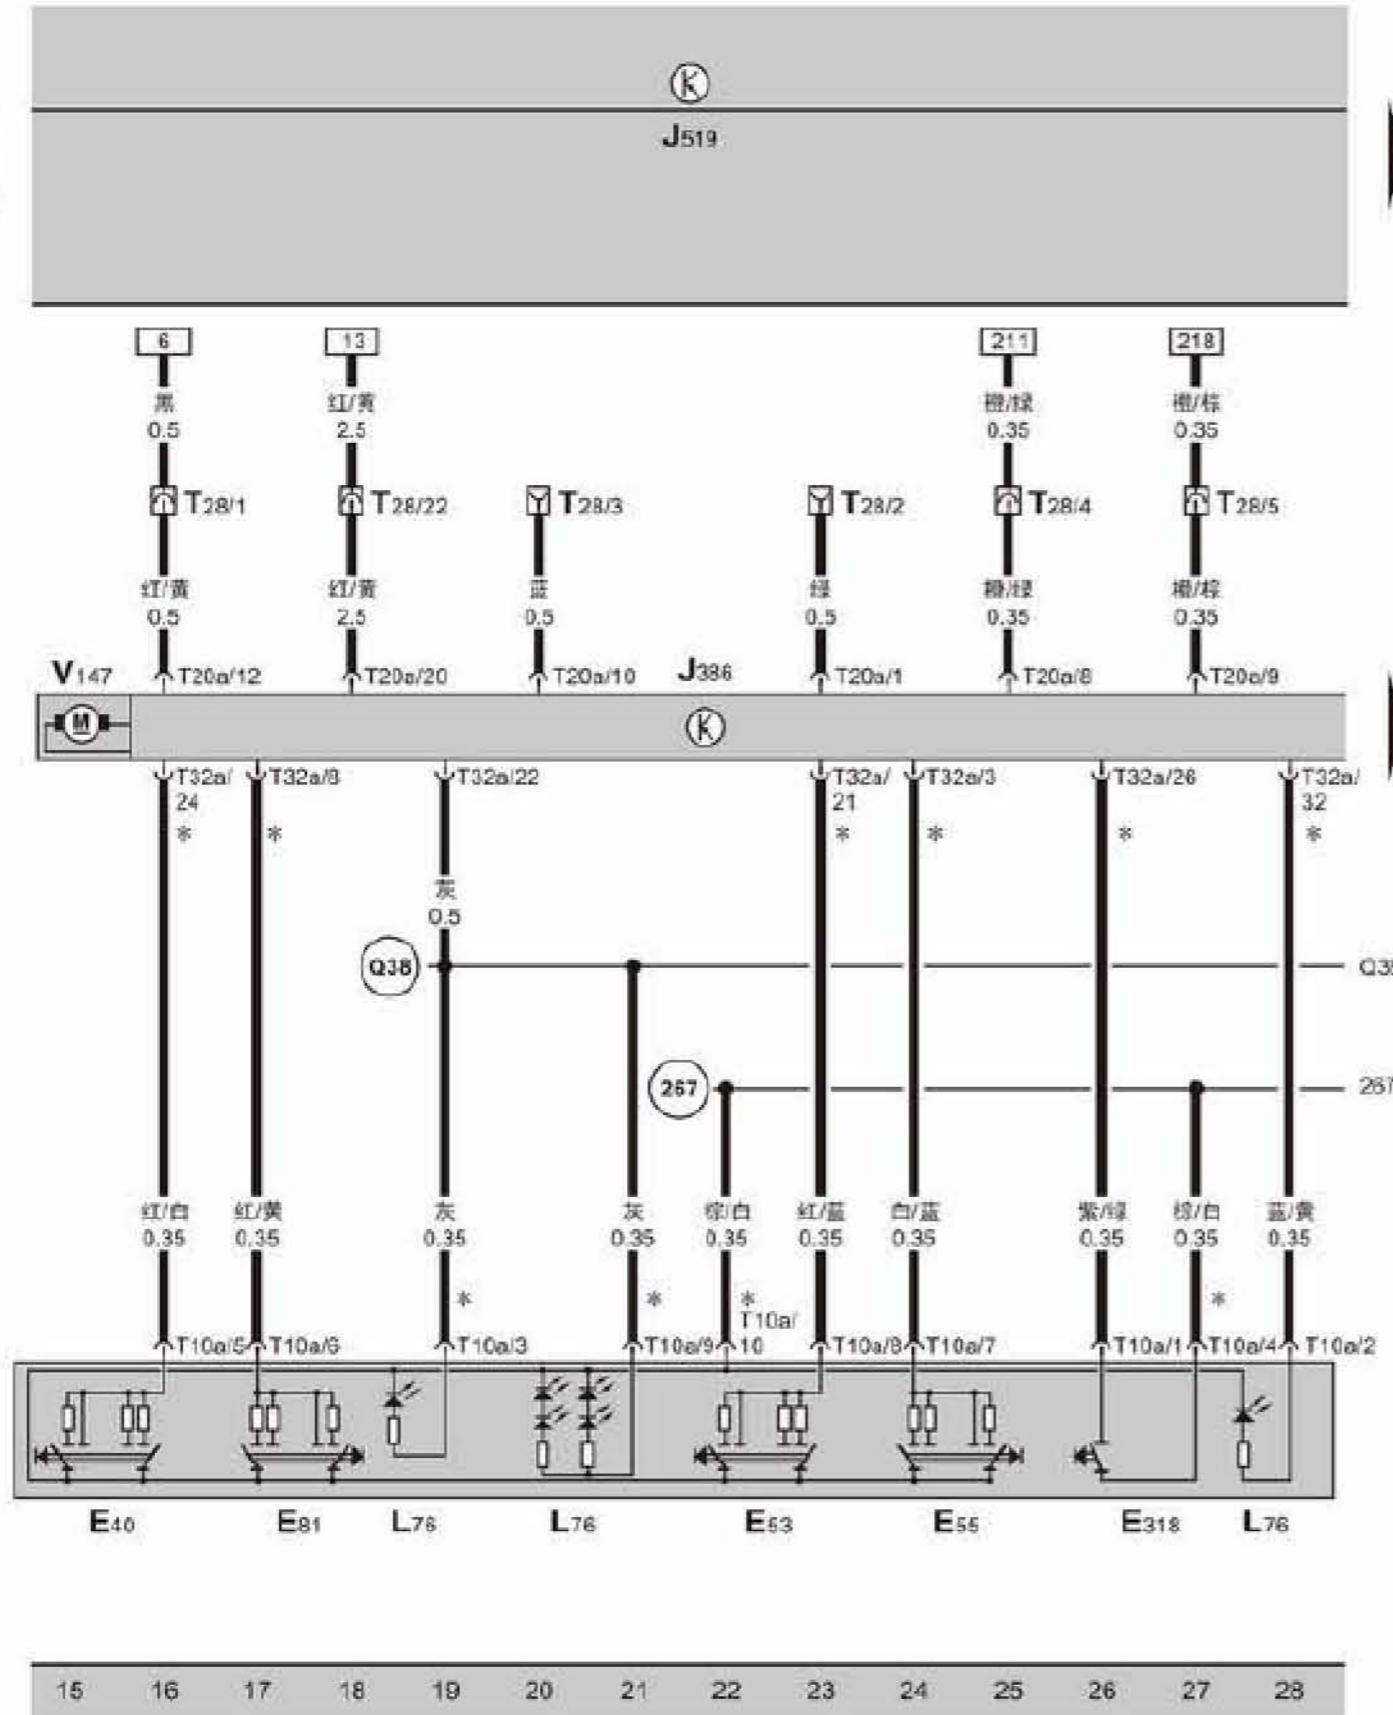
K
J519

6
黑
0.5
T28/1
红/黄
0.5
T20a/12

13
红/黄
2.5
T28/22
红/黄
2.5
T20a/20

T28/3
蓝
0.5
T20a/10

J386

T28/2
绿
0.5
T20a/1

211
橙/绿
0.35
T28/4
橙/绿
0.35
T20a/8

218
橙/棕
0.35
T28/5
橙/棕
0.35
T20a/9

V147
M
K

T32a/24
*
T32a/8
*
T32a/22
灰
0.5
Q38
T32a/21
*
T32a/3
*
T32a/26
*
T32a/32
*
Q3
267
267

红/白
0.35
红/黄
0.35
灰
0.35
*
灰
0.35
*
棕/白
0.35
*
红/蓝
0.35
白/蓝
0.35
紫/绿
0.35
棕/白
0.35
*
蓝/黄
0.35

T10a/5
T10a/6
T10a/3
T10a/9
T10a/10
T10a/8
T10a/7
T10a/1
T10a/4
T10a/2

E40
E81
L76
L76
E53
E55
E318
L76

15 16 17 18 19 20 21 22 23 24 25 26 27 28